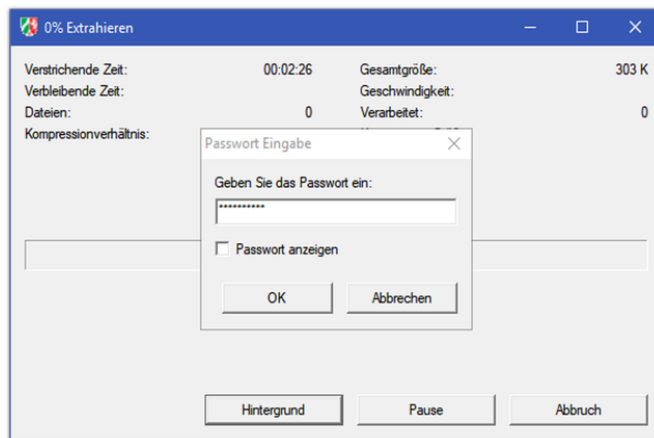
0% Extrahieren

Verstrichende Zeit: 00:02:26
Verbleibende Zeit:
Dateien: 0
Kompressionsverhältnis:

Gesamtgröße: 303 K
Geschwindigkeit:
Verarbeitet: 0
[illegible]

Passwort Eingabe

Geben Sie das Passwort ein:

••••••••••

Passwort anzeigen

OK

Abbrechen

Hintergrund

Pause

Abbruch